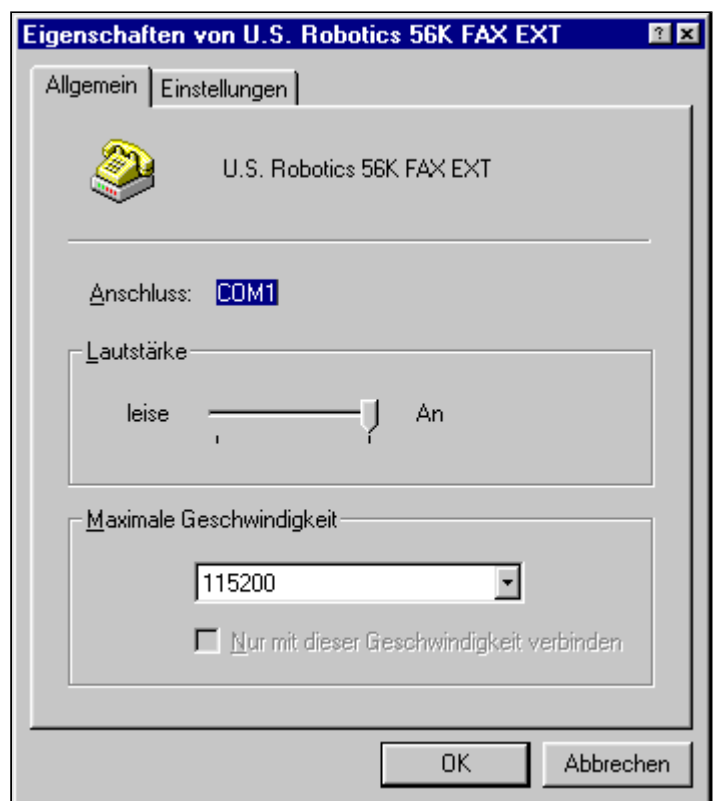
Eigenschaften von U.S. Robotics 56K FAX EXT

? X

Allgemein | Einstellungen

U.S. Robotics 56K FAX EXT

Anschluss: COM1

Lautstärke

leise An

Maximale Geschwindigkeit

115200

Nur mit dieser Geschwindigkeit verbinden

OK Abbrechen